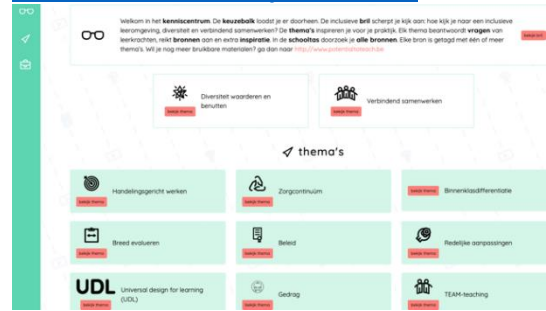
Welkom in het kenniscentrum. De keuzebalk loodst je er doorheen. De inclusieve bril scherpt je kijk aan: hoe kijk je naar een inclusieve leeromgeving, diversiteit en verbindend samenwerken? De thema's inspireren je voor je praktijk. Elk thema beantwoordt vragen van leerkrachten, reikt bronnen aan en extra inspiratie. In de schooltas doorzoek je alle bronnen. Elke bron is getagd met één of meer thema's. Wil je nog meer bruikbare materialen? Ga dan naar http://www.potentialtoteach.be

Selecteer

Diversiteit waarderen en benutten

Selecteer thema

Verbindend samenwerken

Selecteer thema

thema's

Handelingsgericht werken

Selecteer thema

Zorgcontinuüm

Selecteer thema

Selecteer thema

Binnenklasdifferentiatie

Breed evalueren

Selecteer thema

Beleid

Selecteer thema

Selecteer thema

Redelijke aanpassingen

UDL

Universal design for learning (UDL)

Selecteer thema

Gedrag

Selecteer thema

TEAM-teaching